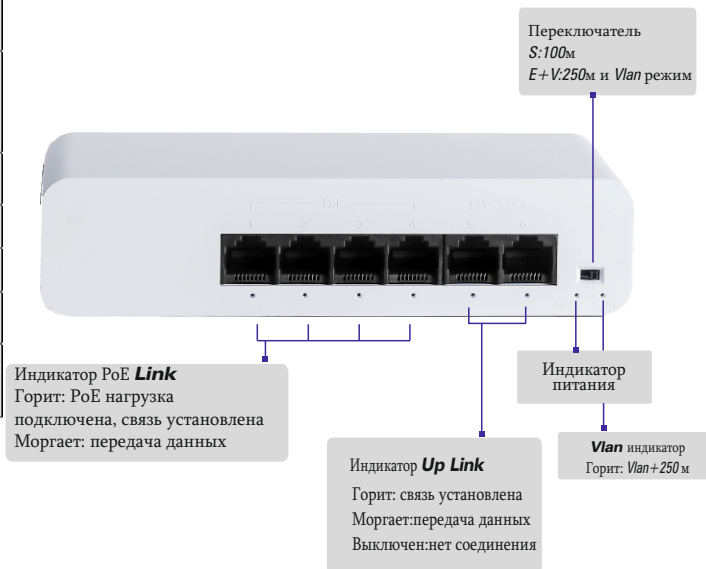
Переключатель
S:100м
E+V:250м и Vlan режим

PoE

1 2 3 4 5 6

Индикатор PoE Link
Горит: PoE нагрузка подключена, связь установлена
Моргает: передача данных

Индикатор питания

Индикатор Up Link
Горит: связь установлена
Моргает:передача данных
Выключен:нет соединения

Vlan индикатор
Горит: Vlan+250 м